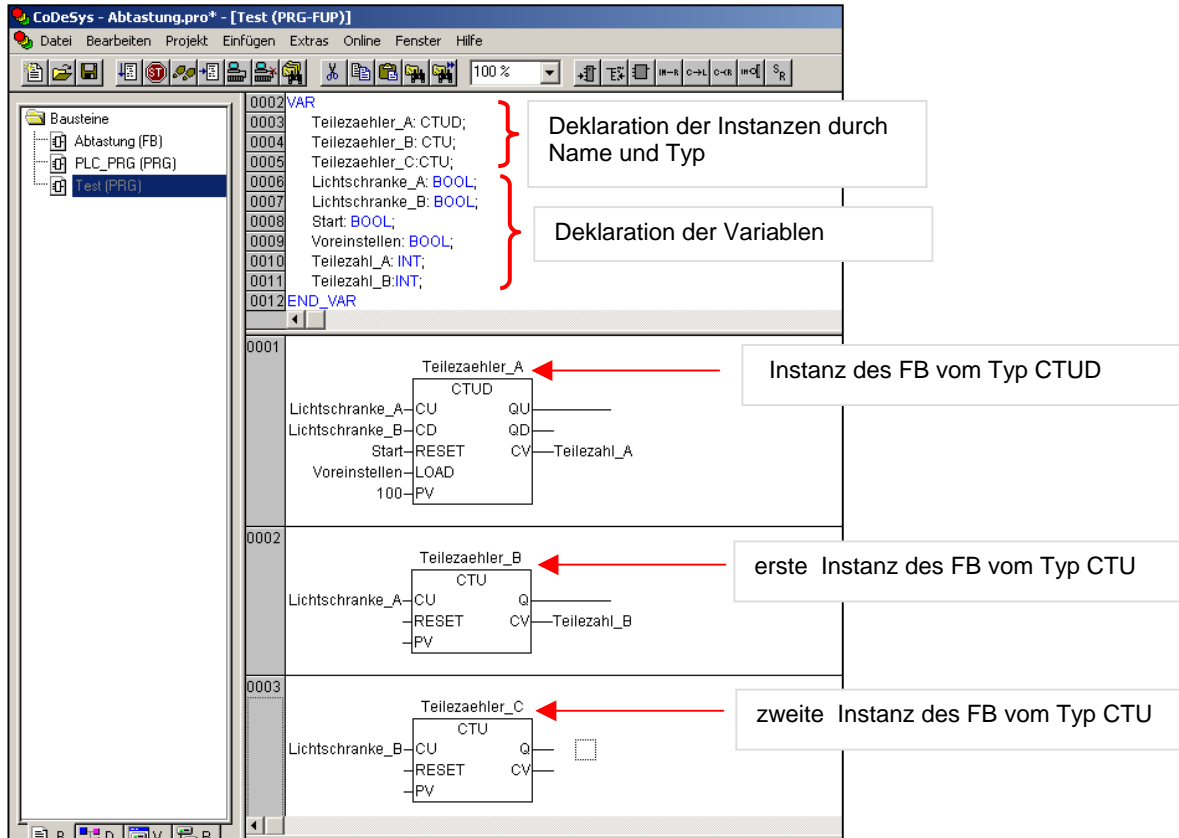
CoDeSys - Abtastung.pro* - [Test (PRG-FUP)]

Datei Bearbeiten Projekt Einfügen Extras Online Fenster Hilfe

100 %

Bausteine
Abtastung (FB)
PLC_PRG (PRG)
Test (PRG)

0002 VAR
0003 Teilezaehler_A: CTUD;
0004 Teilezaehler_B: CTU;
0005 Teilezaehler_C:CTU;
0006 Lichtschranke_A: BOOL;
0007 Lichtschranke_B: BOOL;
0008 Start: BOOL;
0009 Voreinstellen: BOOL;
0010 Teilezahl_A: INT;
0011 Teilezahl_B:INT;
0012 END_VAR

Deklaration der Instanzen durch Name und Typ

Deklaration der Variablen

0001
Teilezaehler_A
CTUD
Lichtschranke_A CU QU
Lichtschranke_B CD QD
Start RESET CV Teilezahl_A
Voreinstellen LOAD
100 PV

Instanz des FB vom Typ CTUD

0002
Teilezaehler_B
CTU
Lichtschranke_A CU Q
RESET CV Teilezahl_B
PV

erste Instanz des FB vom Typ CTU

0003
Teilezaehler_C
CTU
Lichtschranke_B CU Q
RESET CV
PV

zweite Instanz des FB vom Typ CTU

B D V B